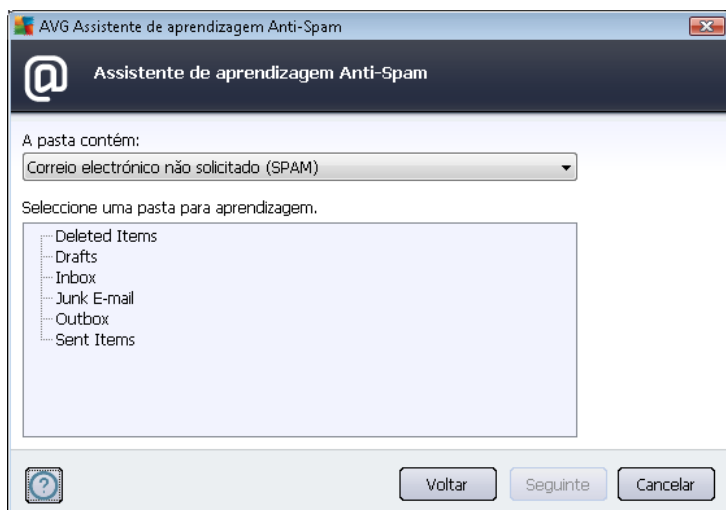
AVG Assistente de aprendizagem Anti-Spam

Assistente de aprendizagem Anti-Spam

A pasta contém:

Correio electrónico não solicitado (SPAM)

Seleccione uma pasta para aprendizagem.

Deleted Items
Drafts
Inbox
Junk E-mail
Outbox
Sent Items

Voltar Seguinte Cancelar